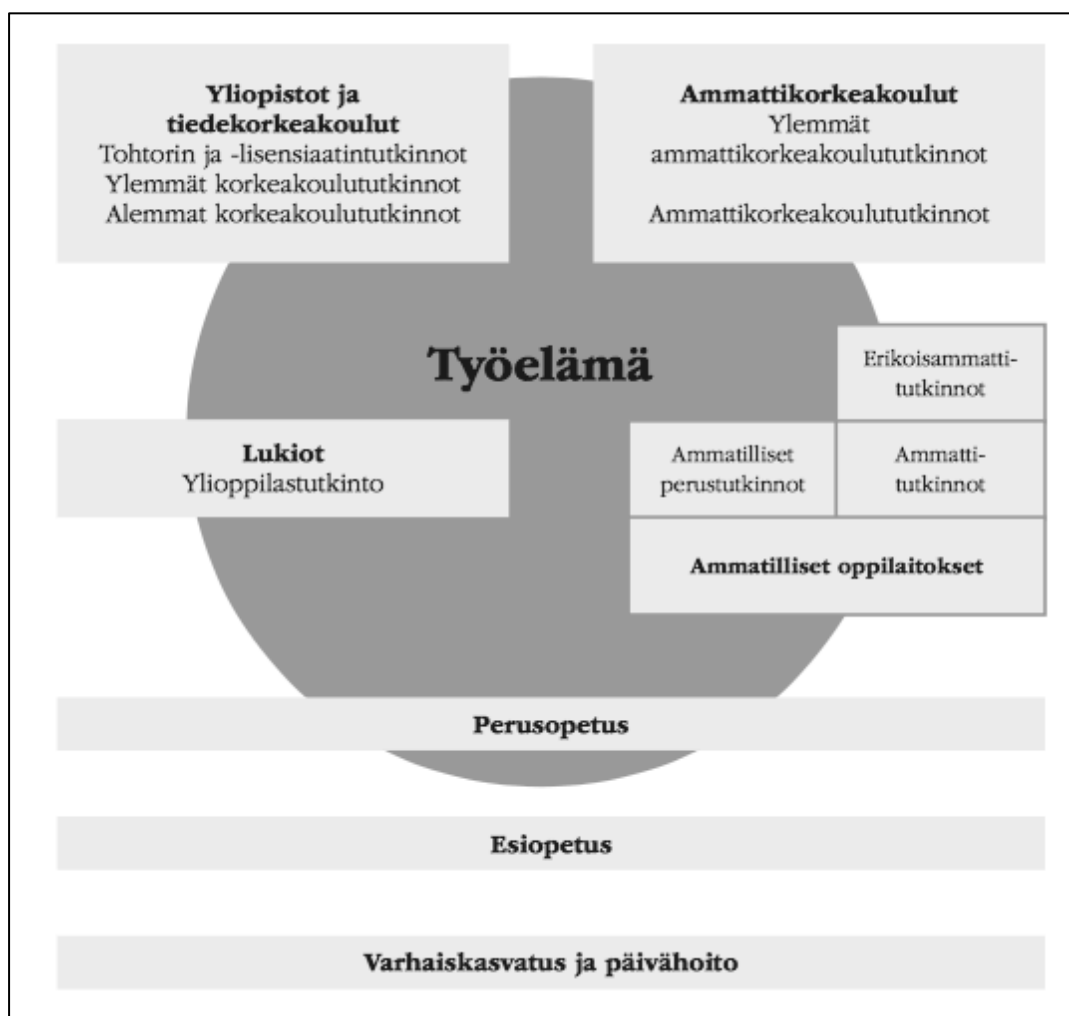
**Yliopistot ja tiedekorkeakoulut**
Tohtorin ja -lisensiaatintutkinnot
Ylemmät korkeakoulututkinnot
Alemmat korkeakoulututkinnot

**Ammattikorkeakoulut**
Ylemmät ammattikorkeakoulututkinnot

Ammattikorkeakoulututkinnot

**Työelämä**

Erikoisammattitutkinnot

**Lukiot**
Ylioppilastutkinto

Ammatilliset perustutkinnot

Ammattitutkinnot

**Ammatilliset oppilaitokset**

**Perusopetus**

**Esiopetus**

**Varhaiskasvatus ja päivähoito**